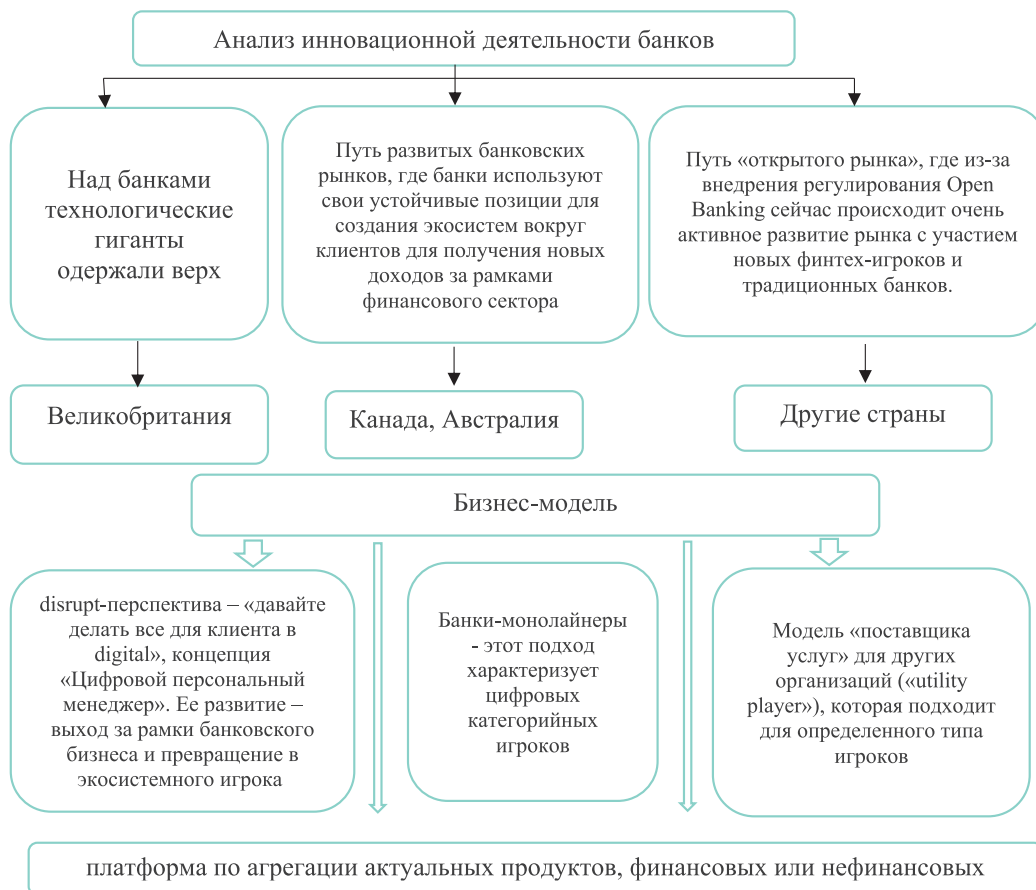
Анализ инновационной деятельности банков

Над банками технологические гиганты одержали верх

Путь развитых банковских рынков, где банки используют свои устойчивые позиции для создания экосистем вокруг клиентов для получения новых доходов за рамками финансового сектора

Путь «открытого рынка», где из-за внедрения регулирования Open Banking сейчас происходит очень активное развитие рынка с участием новых финтех-игроков и традиционных банков.

Великобритания

Канада, Австралия

Другие страны

Бизнес-модель

disrupt-перспектива – «давайте делать все для клиента в digital», концепция «Цифровой персональный менеджер». Ее развитие – выход за рамки банковского бизнеса и превращение в экосистемного игрока

Банки-монолайнеры - этот подход характеризует цифровых категорийных игроков

Модель «поставщика услуг» для других организаций («utility player»), которая подходит для определенного типа игроков

платформа по агрегации актуальных продуктов, финансовых или нефинансовых